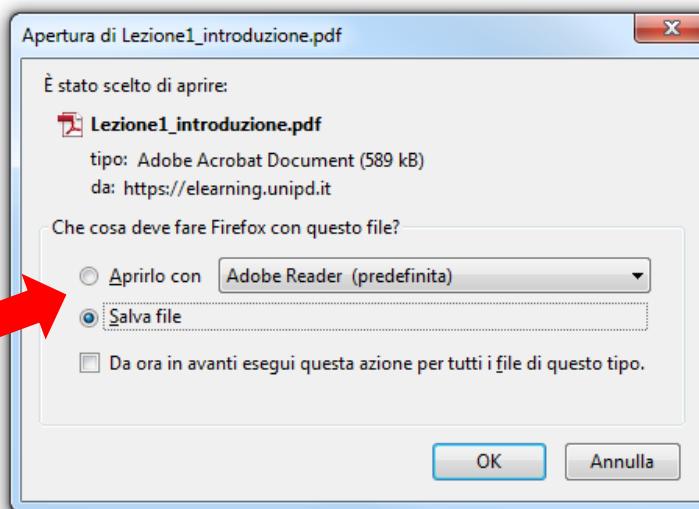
Apertura di Lezione1_introduzione.pdf

È stato scelto di aprire:

Lezione1_introduzione.pdf

tipo: Adobe Acrobat Document (589 kB)

da: https://elearning.unipd.it

Che cosa deve fare Firefox con questo file?

Aprirlo con Adobe Reader (predefinita)

Salva file

Da ora in avanti esegui questa azione per tutti i file di questo tipo.

OK

Annulla